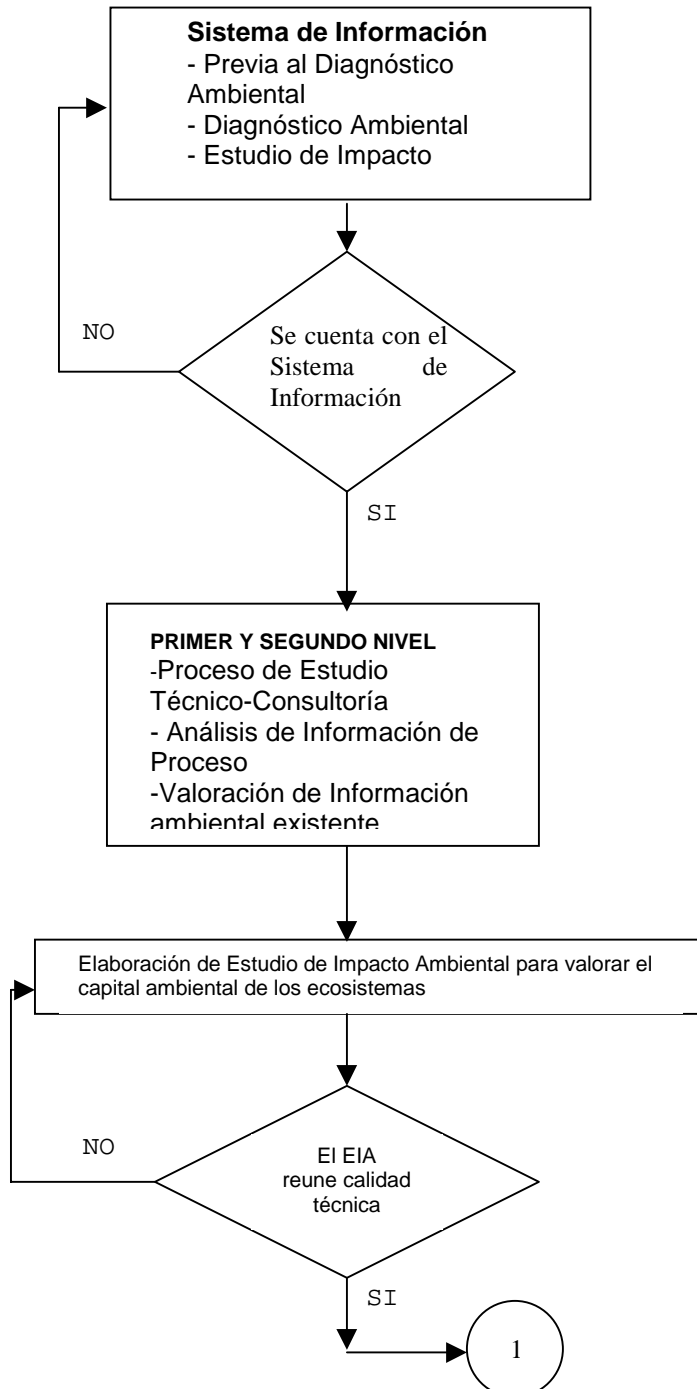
**Sistema de Información**
- Previa al Diagnóstico Ambiental
- Diagnóstico Ambiental
- Estudio de Impacto

NO

Se cuenta con el Sistema de Información

SI

**PRIMER Y SEGUNDO NIVEL**
-Proceso de Estudio Técnico-Consultoría
- Análisis de Información de Proceso
-Valoración de Información ambiental existente

Elaboración de Estudio de Impacto Ambiental para valorar el capital ambiental de los ecosistemas

NO

El EIA reune calidad técnica

SI

1